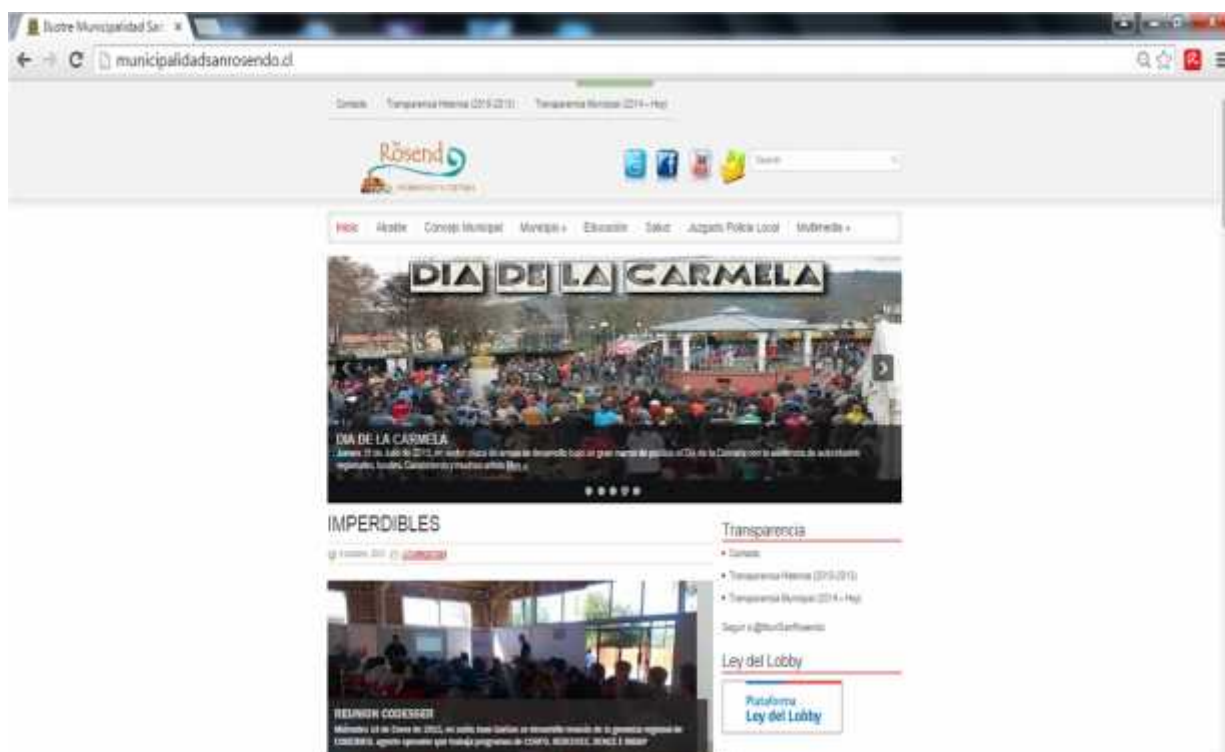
Ilustre Municipalidad San ×

municipalidadsanrosendo.cl

Contacto Transparencia Histórica (2010-2013) Transparencia Municipal (2014 - Hoy)

Rosend

Search

Inicio Alcalde Concejo Municipal Municipio » Educación Salud Juzgado Policía Local Multimedia »

DIA DE LA CARMELA

DIA DE LA CARMELA

Jueves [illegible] de Julio de 2013, en nuestra plaza de armas se desarrolló bajo un gran marco de público el Día de la Carmela con la asistencia de autoridades regionales, locales, Carabineros y muchos artistas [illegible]

IMPERDIBLES

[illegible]

REUNION CODESSER

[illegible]

Transparencia

• Contacto

• Transparencia Histórica (2010-2013)

• Transparencia Municipal (2014 - Hoy)

Seguir a @MuniSanRosendo

Ley del Lobby

Plataforma
Ley del Lobby